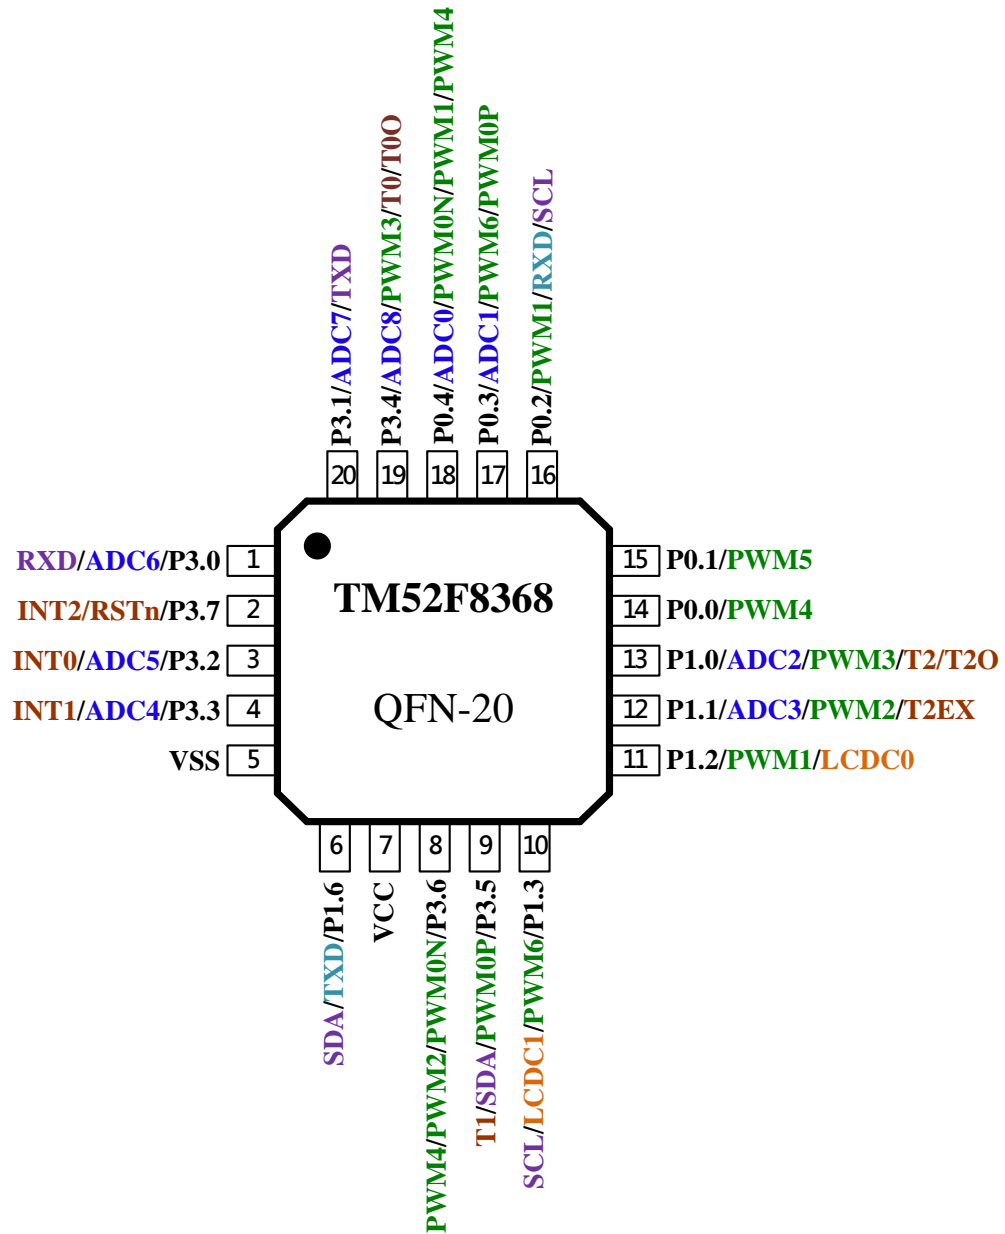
P3.1/ADC7/TXD
P3.4/ADC8/PWM3/T0/T0O
P0.4/ADC0/PWM0N/PWM1/PWM4
P0.3/ADC1/PWM6/PWM0P
P0.2/PWM1/RXD/SCL
20
19
18
17
16

RXD/ADC6/P3.0 1
INT2/RSTn/P3.7 2
INT0/ADC5/P3.2 3
INT1/ADC4/P3.3 4
VSS 5

TM52F8368

QFN-20

15 P0.1/PWM5
14 P0.0/PWM4
13 P1.0/ADC2/PWM3/T2/T2O
12 P1.1/ADC3/PWM2/T2EX
11 P1.2/PWM1/LCDC0

6
7
8
9
10
SDA/TXD/P1.6
VCC
PWM4/PWM2/PWM0N/P3.6
T1/SDA/PWM0P/P3.5
SCL/LCDC1/PWM6/P1.3